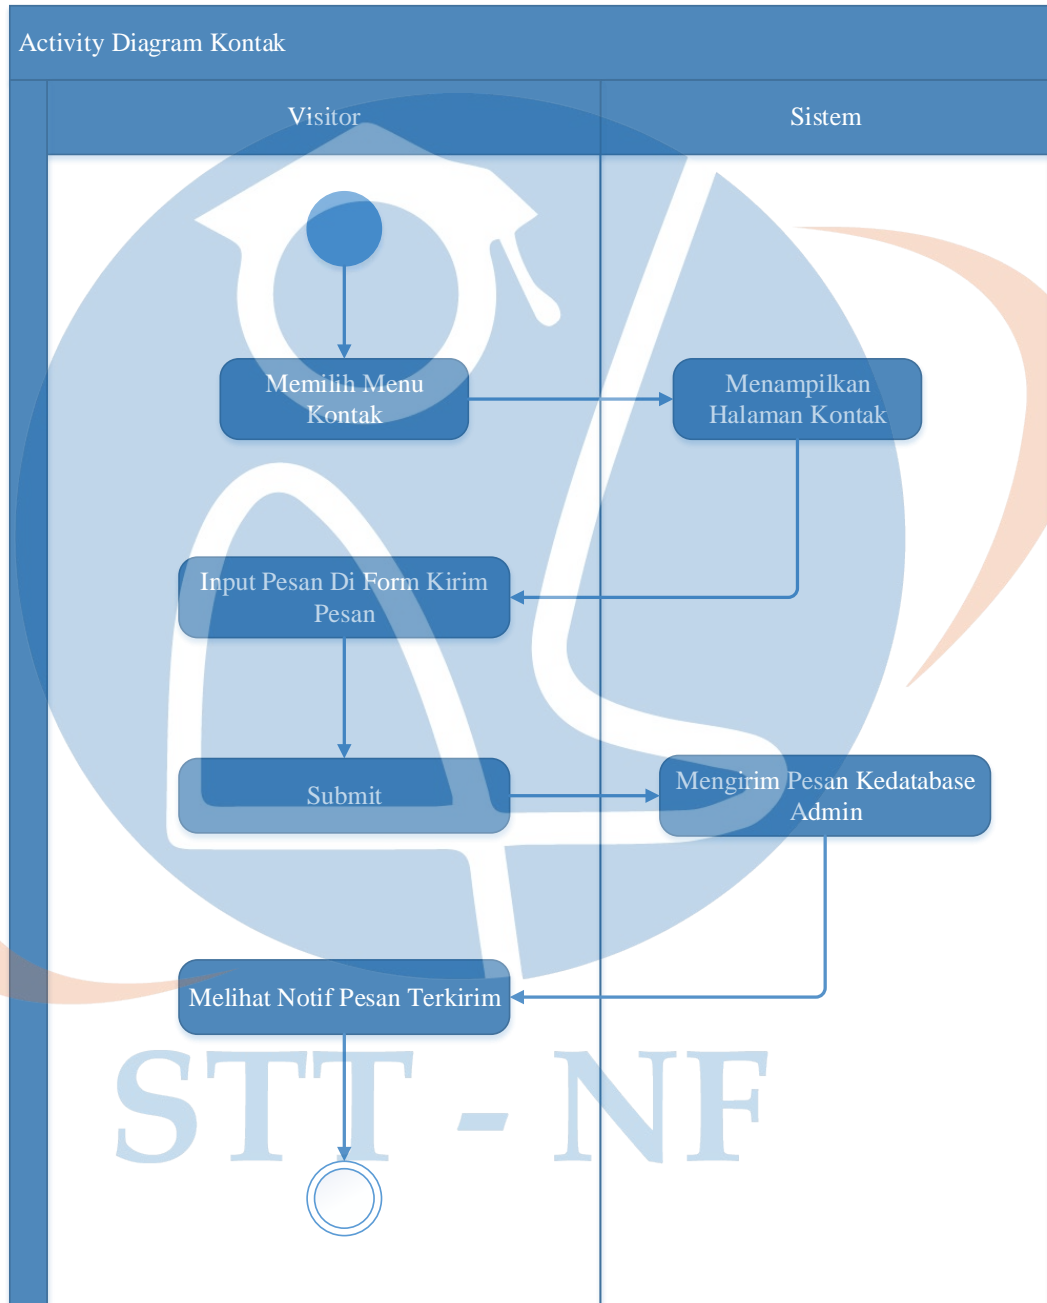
Activity Diagram Kontak

Visitor

Sistem

Memilih Menu Kontak

Menampilkan Halaman Kontak

Input Pesan Di Form Kirim Pesan

Submit

Mengirim Pesan Kedatabase Admin

Melihat Notif Pesan Terkirim

STT - NF